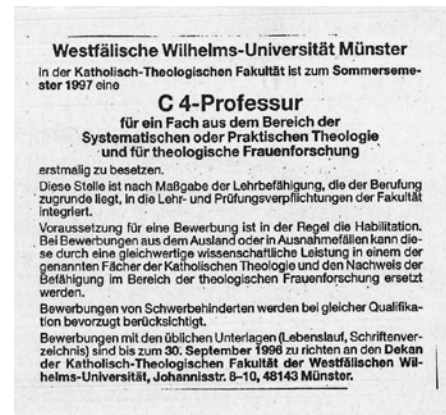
Westfälische Wilhelms-Universität Münster

In der Katholisch-Theologischen Fakultät ist zum Sommersemester 1997 eine

C 4-Professur
für ein Fach aus dem Bereich der
Systematischen oder Praktischen Theologie
und für theologische Frauenforschung

erstmalig zu besetzen.

Diese Stelle ist nach Maßgabe der Lehrbefähigung, die der Berufung zugrunde liegt, in die Lehr- und Prüfungsverpflichtungen der Fakultät integriert.

Voraussetzung für eine Bewerbung ist in der Regel die Habilitation. Bei Bewerbungen aus dem Ausland oder in Ausnahmefällen kann diese durch eine gleichwertige wissenschaftliche Leistung in einem der genannten Fächer der Katholischen Theologie und den Nachweis der Befähigung im Bereich der theologischen Frauenforschung ersetzt werden.

Bewerbungen von Schwerbehinderten werden bei gleicher Qualifikation bevorzugt berücksichtigt.

Bewerbungen mit den üblichen Unterlagen (Lebenslauf, Schriftenverzeichnis) sind bis zum 30. September 1996 zu richten an den Dekan der Katholisch-Theologischen Fakultät der Westfälischen Wilhelms-Universität, Johannisstr. 8–10, 48143 Münster.